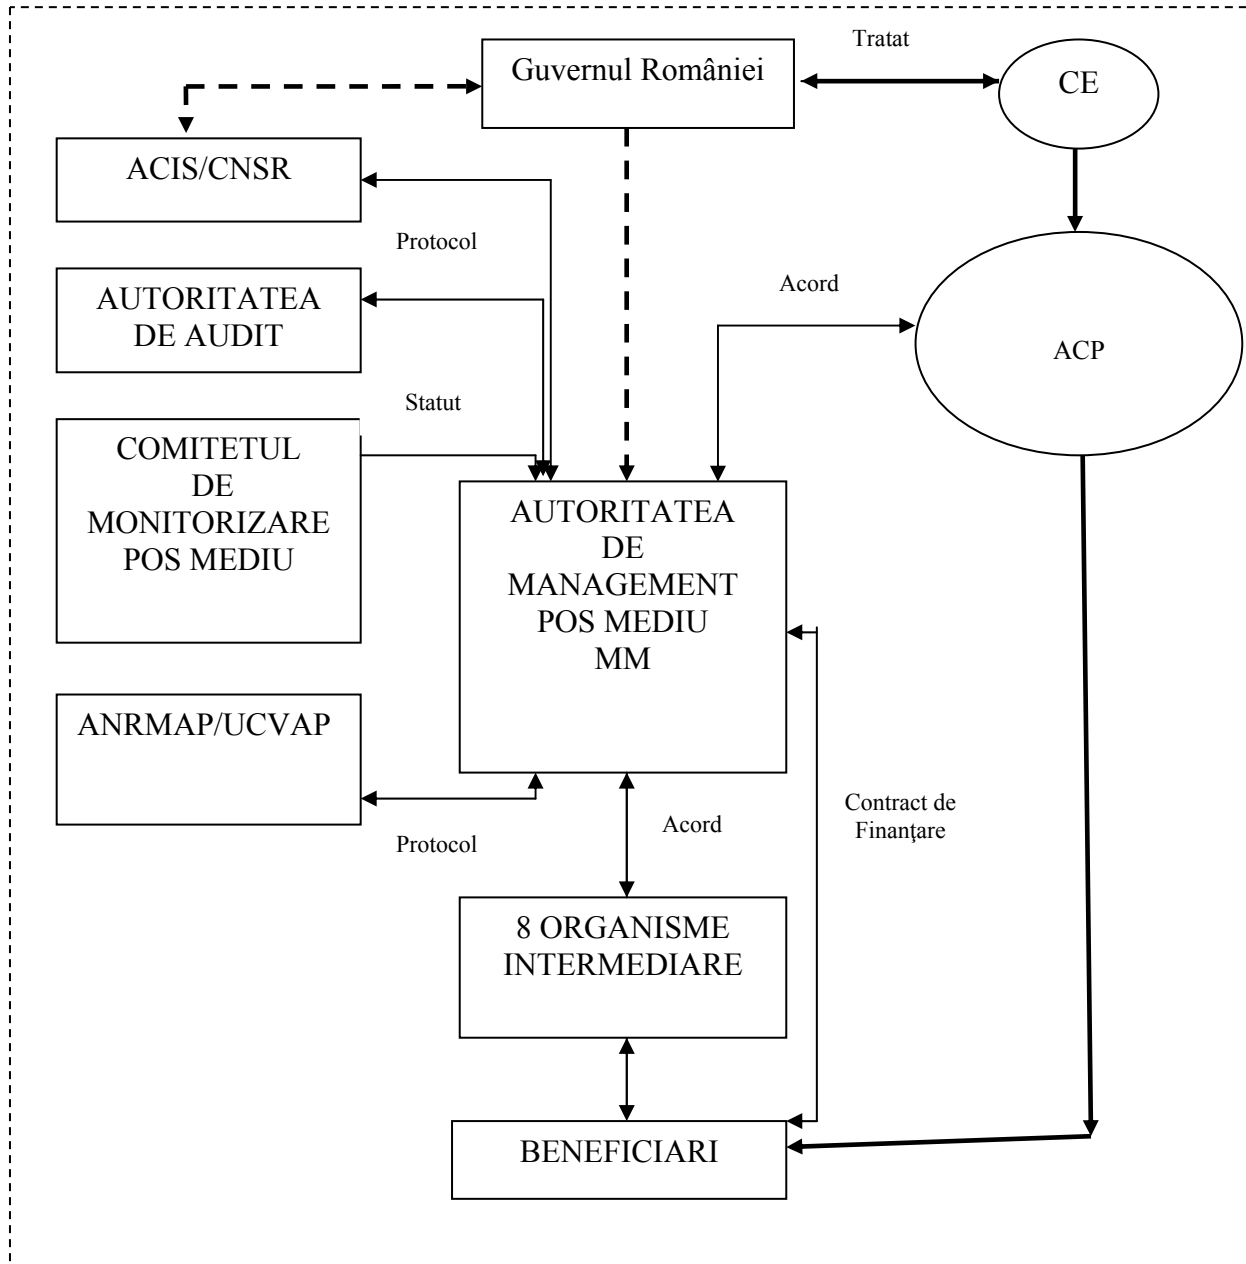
Guvernul României

Tratat

CE

ACIS/CNSR

Protocol

AUTORITATEA DE AUDIT

Acord

ACP

Statut

COMITETUL DE MONITORIZARE POS MEDIU

AUTORITATEA DE MANAGEMENT POS MEDIU MM

ANRMAP/UCVAP

Protocol

Acord

Contract de Finanţare

8 ORGANISME INTERMEDIARE

BENEFICIARI